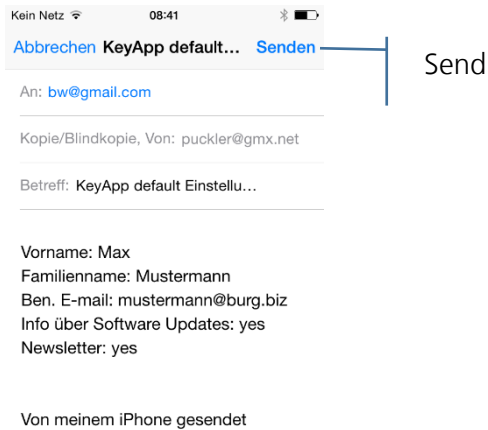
Kein Netz 08:41

Abbrechen KeyApp default... Senden

Send

An: bw@gmail.com

Kopie/Blindkopie, Von: puckler@gmx.net

Betreff: KeyApp default Einstellu...

Vorname: Max
Familienname: Mustermann
Ben. E-mail: mustermann@burg.biz
Info über Software Updates: yes
Newsletter: yes

Von meinem iPhone gesendet